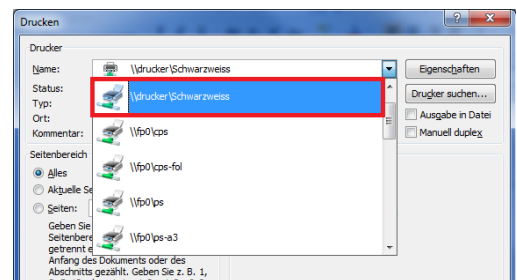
Drucken

?
X

Drucker
Name: \\drucker\Schwarzweiss
Eigenschaften
Status:
Typ:
Ort:
Kommentar:
\\drucker\Schwarzweiss
\\fp0\cps
\\fp0\cps-fol
\\fp0\ps
\\fp0\ps-a3
Drucker suchen...
Ausgabe in Datei
Manuell duplex

Seitenbereich
Alles
Aktuelle Se
Seiten:
Geben Sie
Seitenbere
getrennt e
Anfang des Dokuments oder des Abschnitts gezählt. Geben Sie z. B. 1,